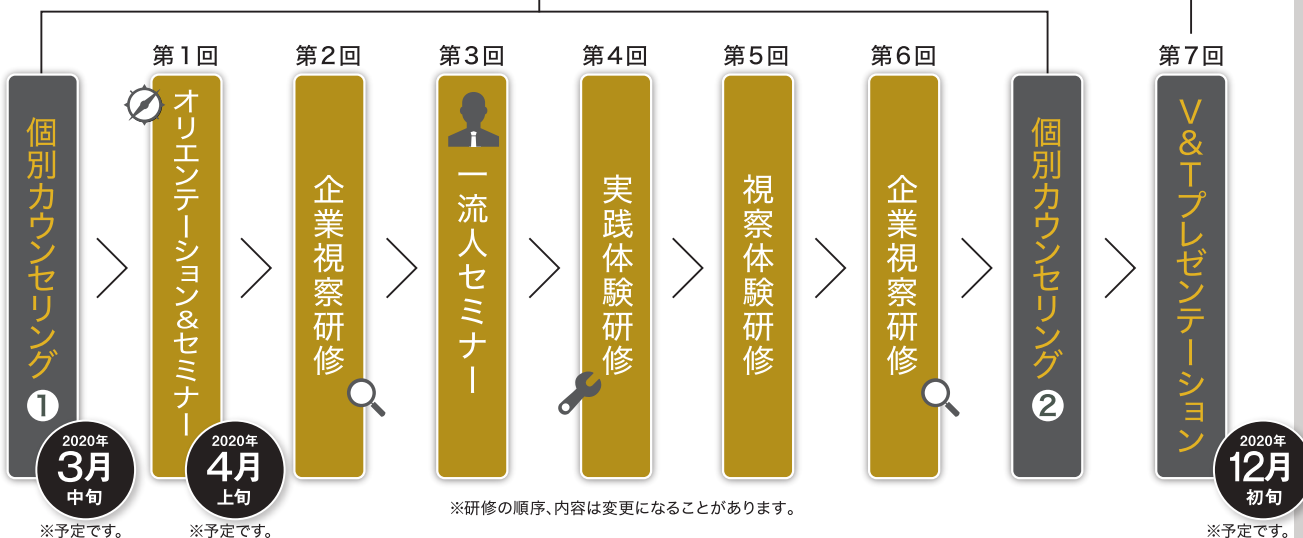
個別カウンセリング❶

2020年
3月
中旬
※予定です。

第１回
オリエンテーション&セミナー

2020年
4月
上旬
※予定です。

第２回
企業視察研修

第３回
一流人セミナー

第４回
実践体験研修

第５回
視察体験研修

第６回
企業視察研修

個別カウンセリング❷

第７回
V&Tプレゼンテーション

2020年
12月
初旬
※予定です。

※研修の順序、内容は変更になることがあります。